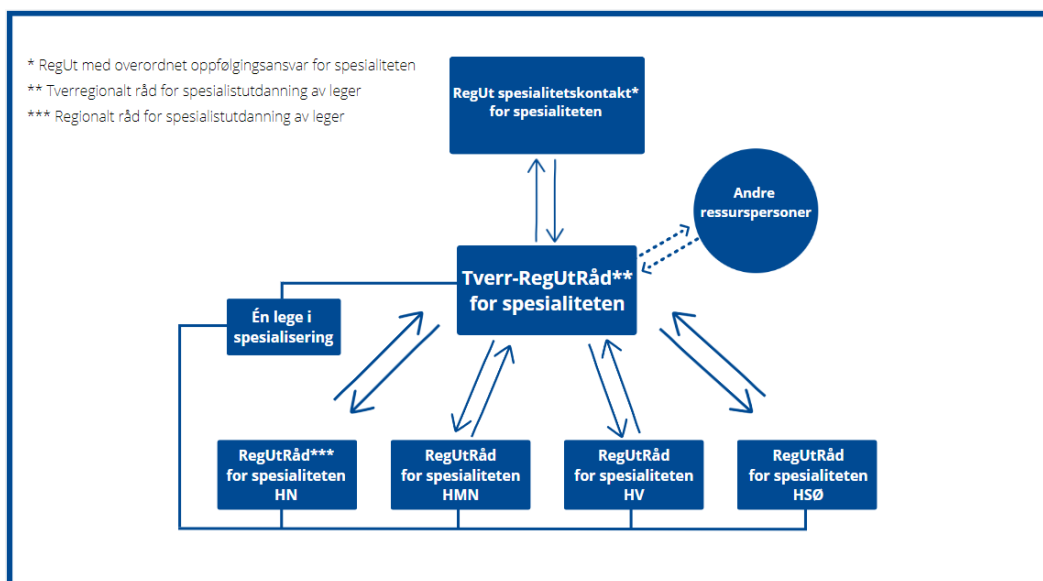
* RegUt med overordnet oppfølgingsansvar for spesialiteten
** Tverregionalt råd for spesialistutdanning av leger
*** Regionalt råd for spesialistutdanning av leger

RegUt spesialitetskontakt* for spesialiteten

Andre ressurspersoner

Tverr-RegUtRåd** for spesialiteten

Én lege i spesialisering

RegUtRåd*** for spesialiteten HN

RegUtRåd for spesialiteten HMN

RegUtRåd for spesialiteten HV

RegUtRåd for spesialiteten HSØ